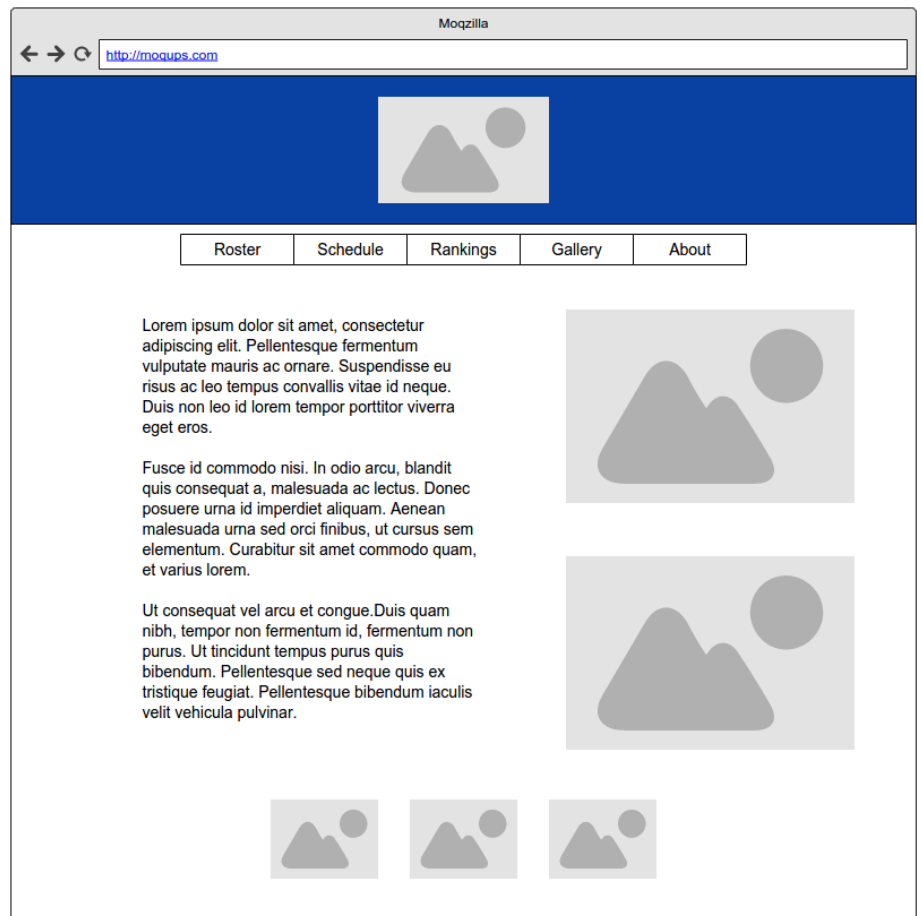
Moqzilla

http://moqups.com

| Roster | Schedule | Rankings | Gallery | About |
|---|---|---|---|---|

Lorem ipsum dolor sit amet, consectetur adipiscing elit. Pellentesque fermentum vulputate mauris ac ornare. Suspendisse eu risus ac leo tempus convallis vitae id neque. Duis non leo id lorem tempor porttitor viverra eget eros.

Fusce id commodo nisi. In odio arcu, blandit quis consequat a, malesuada ac lectus. Donec posuere urna id imperdiet aliquam. Aenean malesuada urna sed orci finibus, ut cursus sem elementum. Curabitur sit amet commodo quam, et varius lorem.

Ut consequat vel arcu et congue.Duis quam nibh, tempor non fermentum id, fermentum non purus. Ut tincidunt tempus purus quis bibendum. Pellentesque sed neque quis ex tristique feugiat. Pellentesque bibendum iaculis velit vehicula pulvinar.